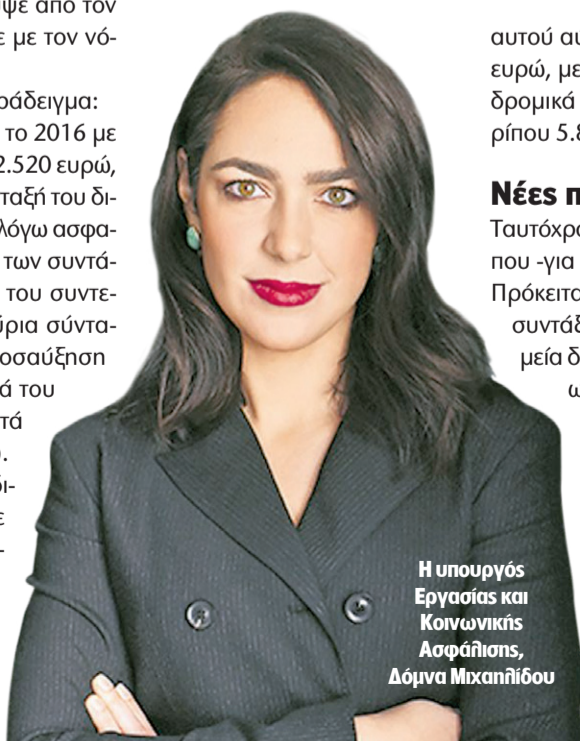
ψε από τον ε με τον νό-

ράδειγμα: το 2016 με 2.520 ευρώ, ταξή του δι- λόγω ασφα- των συντά- του συντε- ύρια σύντα- οσαύξηση ά του τά . ι- ε -

αυτού αυ ευρώ, με δρομικά ρίπου 5.8

Νέες π

Ταυτόχρο που -για Πρόκειτα συντάξ μεία δ ω

Η υπουργός Εργασίας και Κοινωνικής Ασφάλισης, Δόμνα Μιχαηλίδου